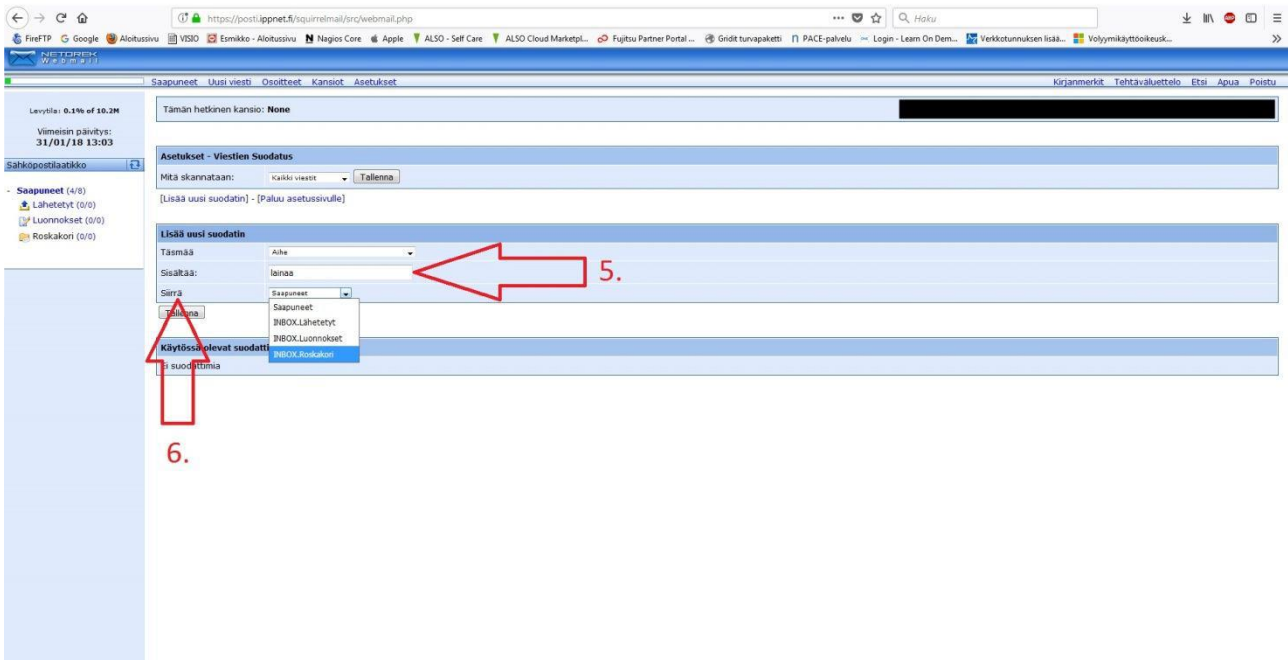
https://posti.ippnet.fi/squirrelmail/src/webmail.php

Haku

FireFTP Google Aloitussivu VISIO Esmikko - Aloitussivu Nagios Core Apple ALSO - Self Care ALSO Cloud Marketpl... Fujitsu Partner Portal ... Gridit turvapaketti PACE-palvelu Login - Learn On Dem... Verkkotunnuksen lisää... Volyymikäyttöoikeusk...

NETOREK Webmail

Saapuneet Uusi viesti Osoitteet Kansiot Asetukset

Kirjanmerkit Tehtäväluettelo Etsi Apua Poistu

Levytila: 0.1% of 10.2M

Viimeisin päivitys: 31/01/18 13:03

Sähköpostilaatikko

- Saapuneet (4/8)
Lähetetyt (0/0)
Luonnokset (0/0)
Roskakori (0/0)

Tämän hetkinen kansio: None

Asetukset - Viestien Suodatus

Mitä skannataan: Kaikki viestit Tallenna

[Lisää uusi suodatin] - [Paluu asetussivulle]

Lisää uusi suodatin

Täsmää Aihe

Sisältää: lainaa

5.

Siirrä Saapuneet

Saapuneet
INBOX.Lähetetyt
INBOX.Luonnokset
INBOX.Roskakori

Tallenna

Käytössä olevat suodatti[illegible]

Ei suodattimia

6.